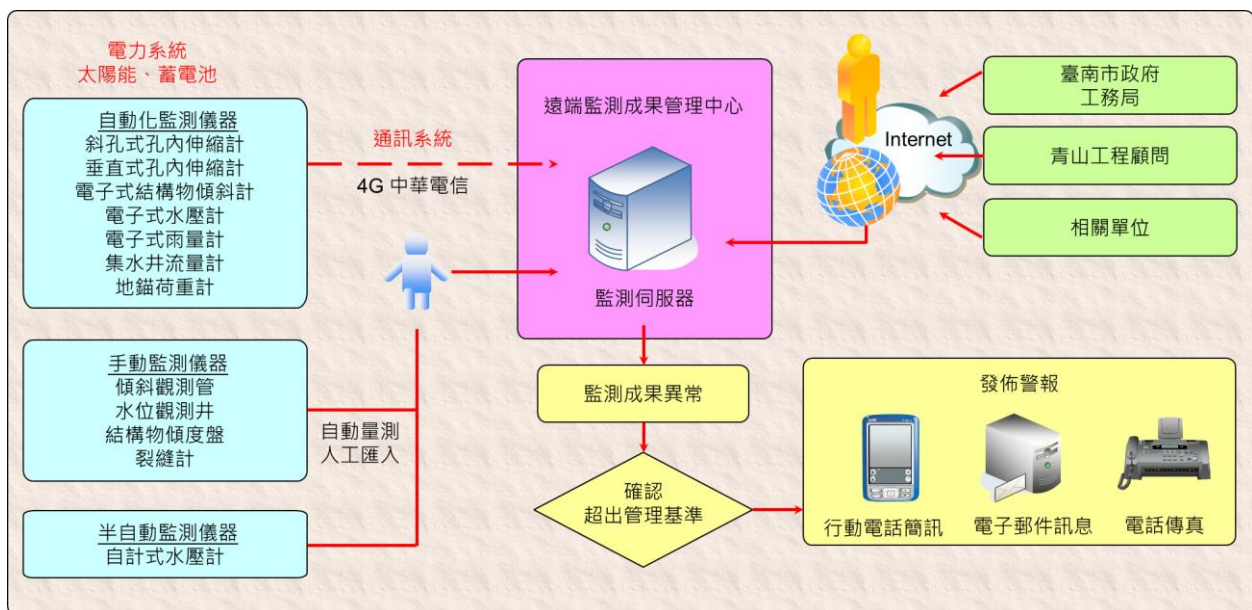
電力系統
太陽能、蓄電池

自動化監測儀器
斜孔式孔內伸縮計
垂直式孔內伸縮計
電子式結構物傾斜計
電子式水壓計
電子式雨量計
集水井流量計
地錨荷重計

通訊系統
4G 中華電信

遠端監測成果管理中心

監測伺服器

Internet

臺南市政府
工務局

青山工程顧問

相關單位

手動監測儀器
傾斜觀測管
水位觀測井
結構物傾度盤
裂縫計

自動量測
人工匯入

半自動監測儀器
自計式水壓計

監測成果異常

確認
超出管理基準

發佈警報

行動電話簡訊

電子郵件訊息

電話傳真